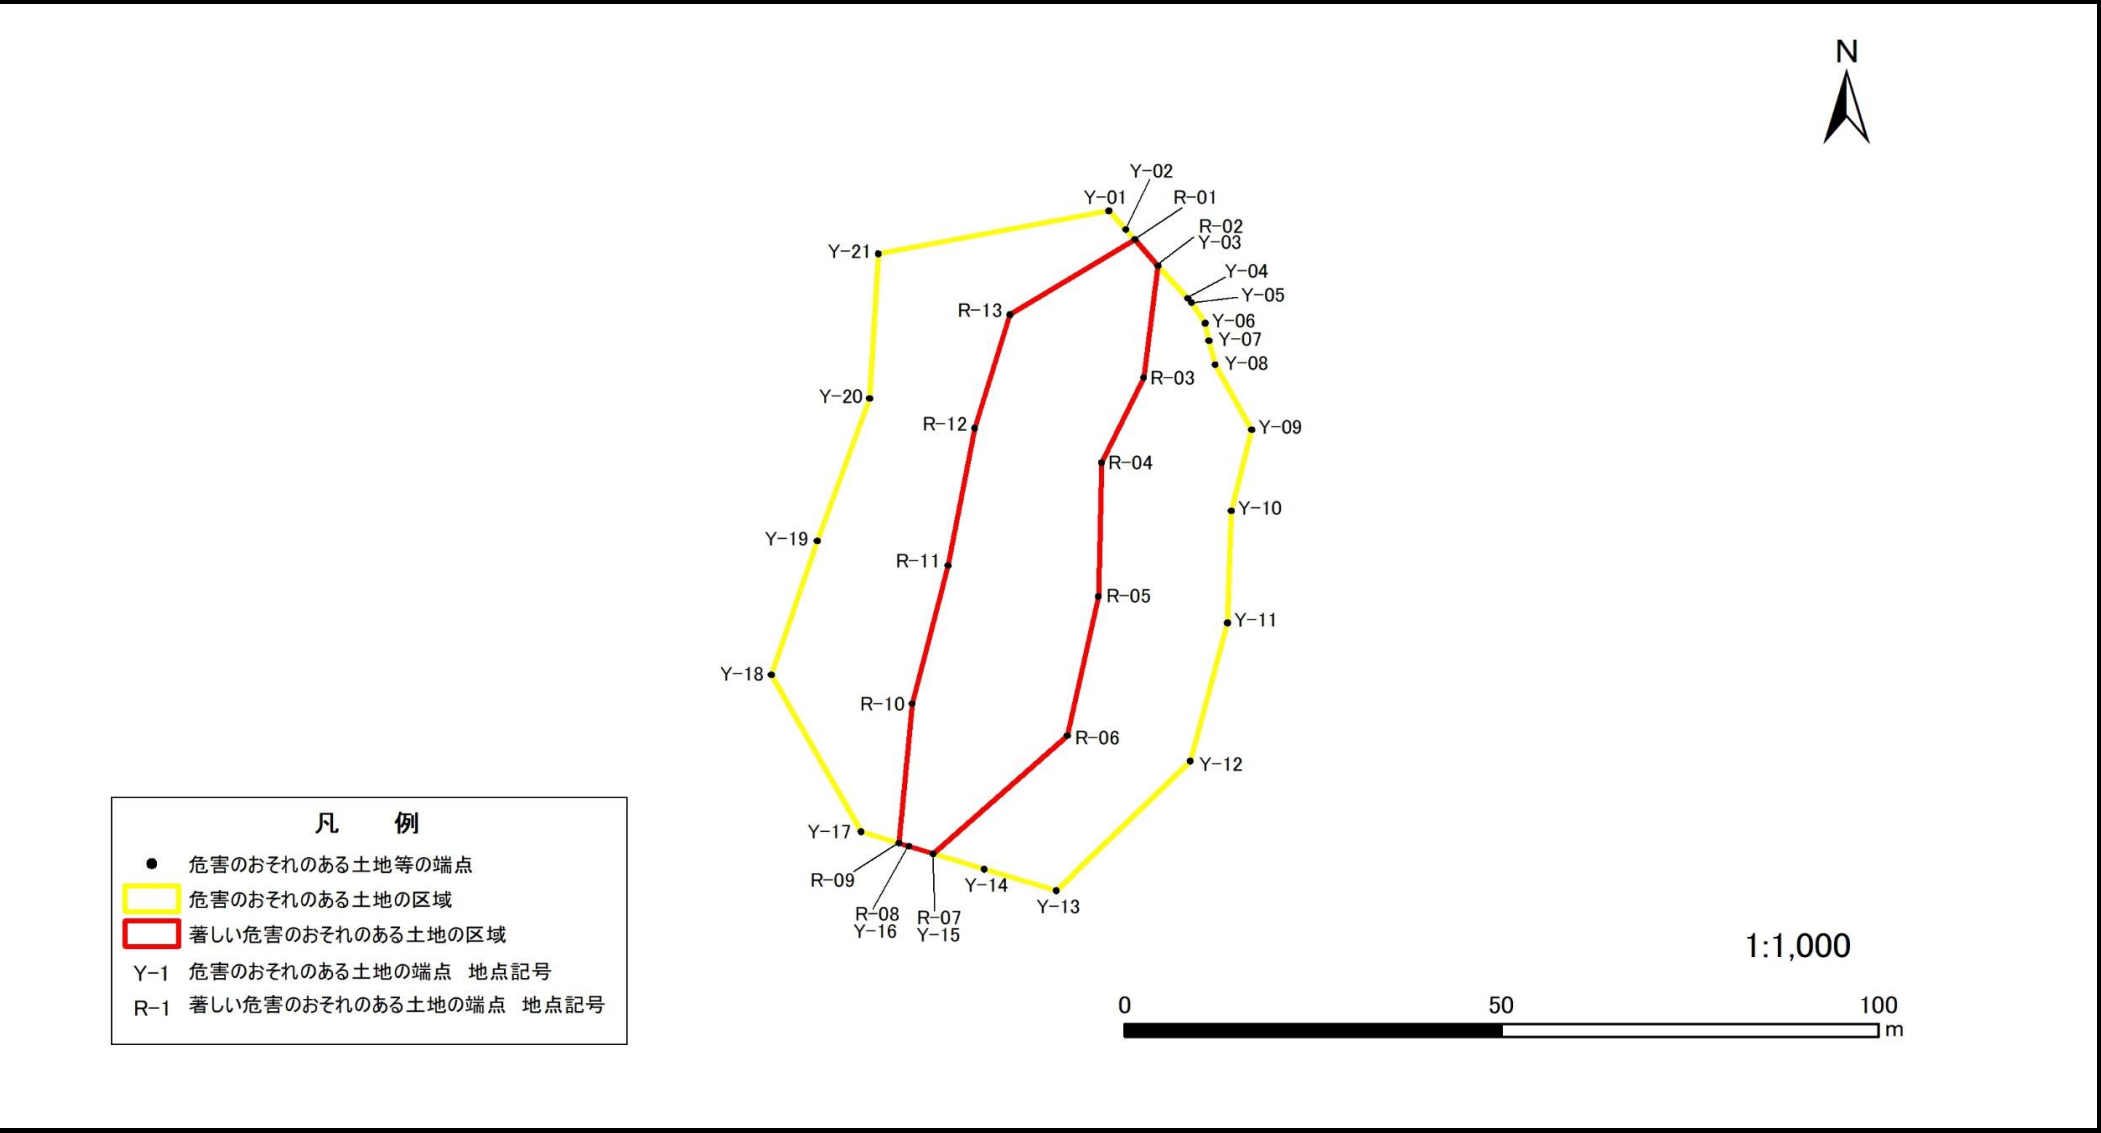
N

Y-02
Y-01
R-01
R-02
Y-03
Y-21
Y-04
Y-05
R-13
Y-06
Y-07
Y-08
R-03
Y-20
R-12
Y-09
R-04
Y-10
Y-19
R-11
R-05
Y-11
Y-18
R-10
R-06
Y-12
Y-17
R-09
Y-14
Y-13
R-08
Y-16
R-07
Y-15

凡　例
危害のおそれのある土地等の端点
危害のおそれのある土地の区域
著しい危害のおそれのある土地の区域
Y-1　危害のおそれのある土地の端点　地点記号
R-1　著しい危害のおそれのある土地の端点　地点記号

1:1,000

0　50　100
m